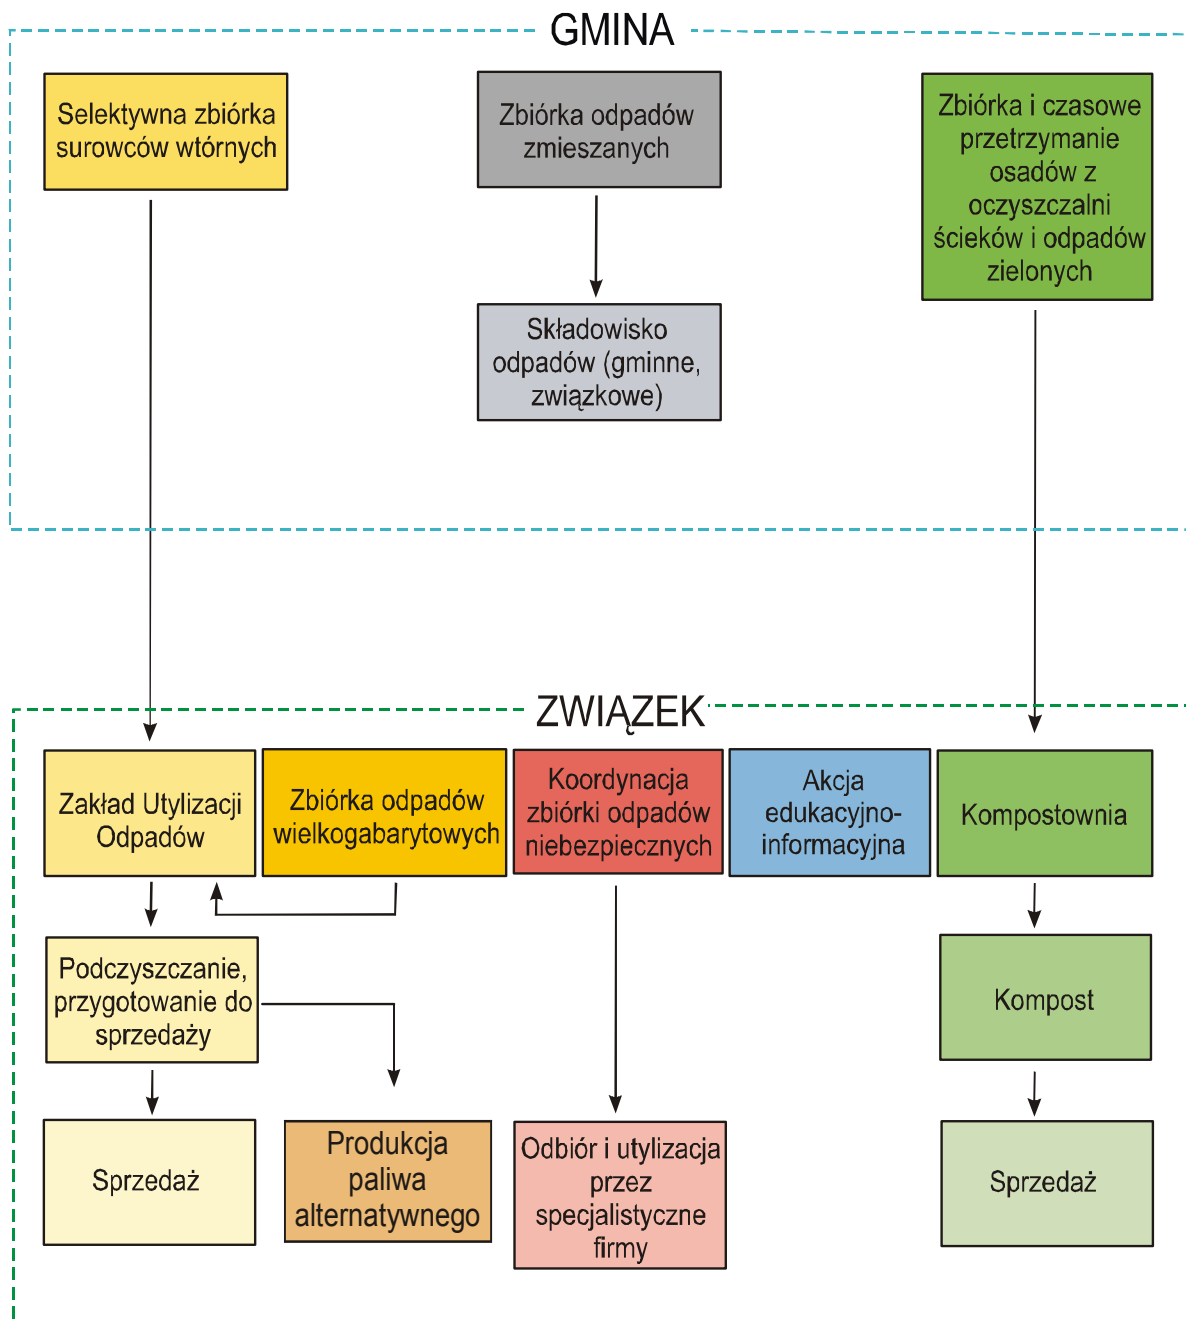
GMINA

Selektywna zbiórka surowców wtórnych

Zbiórka odpadów zmieszanych

Składowisko odpadów (gminne, związkowe)

Zbiórka i czasowe przetrzymanie osadów z oczyszczalni ścieków i odpadów zielonych

ZWIĄZEK

Zakład Utylizacji Odpadów

Zbiórka odpadów wielkogabarytowych

Koordynacja zbiórki odpadów niebezpiecznych

Akcja edukacyjno-informacyjna

Kompostownia

Podczyszczanie, przygotowanie do sprzedaży

Kompost

Sprzedaż

Produkcja paliwa alternatywnego

Odbiór i utylizacja przez specjalistyczne firmy

Sprzedaż